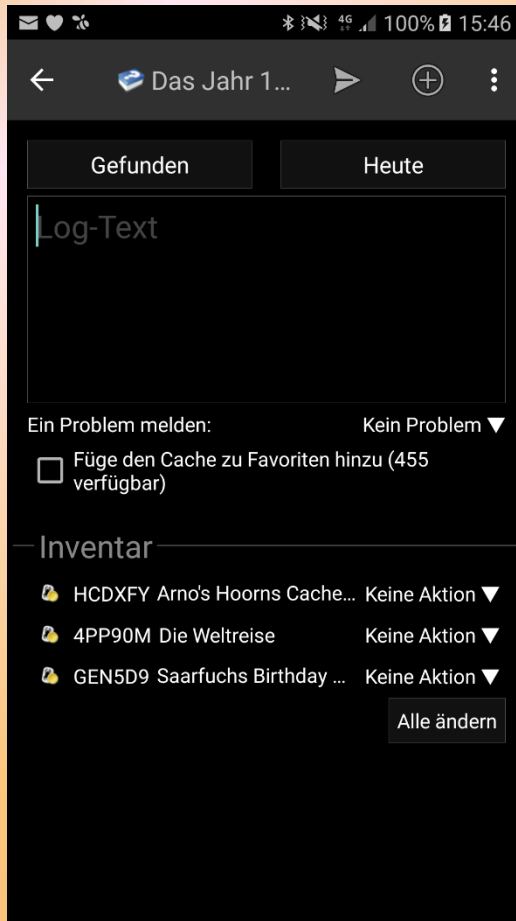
4G 100% 15:46

Das Jahr 1...

Gefunden

Heute

Log-Text

Ein Problem melden:

Kein Problem ▼

Füge den Cache zu Favoriten hinzu (455 verfügbar)

Inventar

HCDXFY Arno's Hoorns Cache... Keine Aktion ▼

4PP90M Die Weltreise Keine Aktion ▼

GEN5D9 Saarfuchs Birthday ... Keine Aktion ▼

Alle ändern